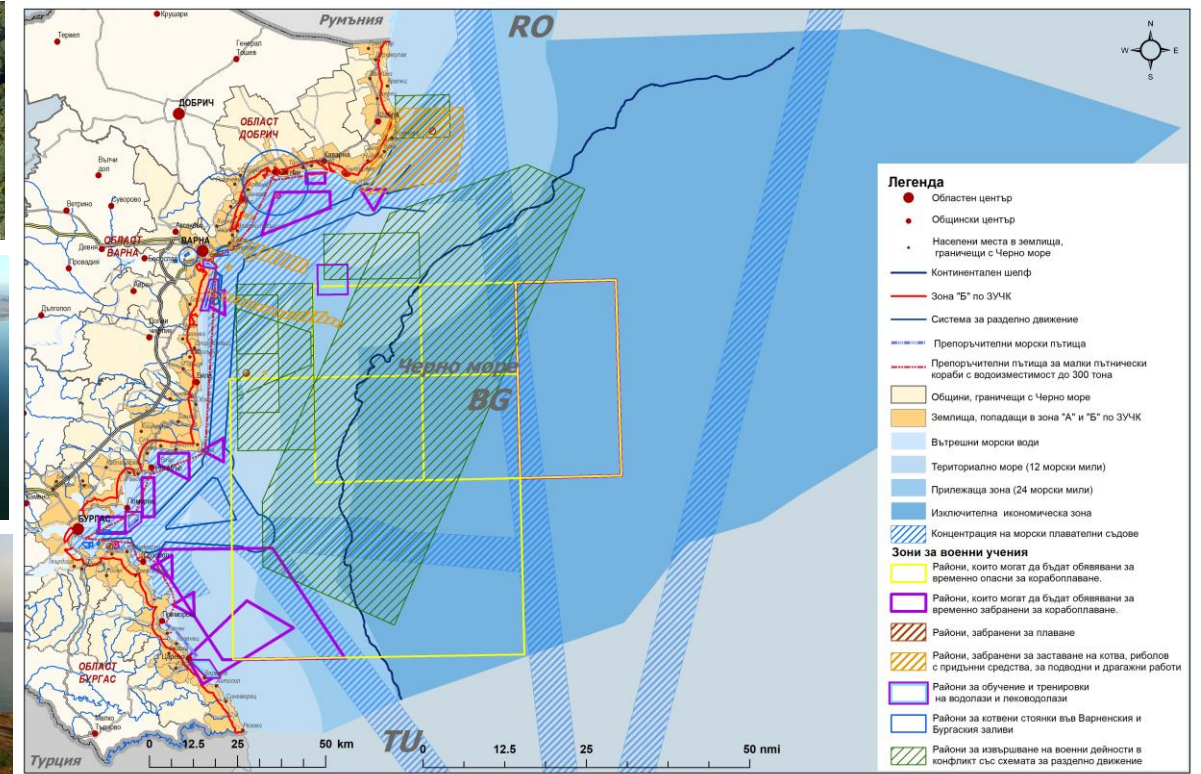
Румъния
RO
Кърджи
Тервел
Генерал Тошево
ДОБРИЧ
ОБЛАСТ ДОБРИЧ
Каварна
Вълчи дол
Суворово
Ветрино
ОБЛАСТ ВАРНА
ВАРНА
Девня
Провадия
Белослав
Аврен
Дългопол
Черно море
BG
БУРГАС
Приморско
ОБЛАСТ БУРГАС
Созопол
Турция
TU
0 12.5 25 50 km
0 12.5 25 50 nmi
N
W E
S

Легенда
Областен център
Общински център
Населени места в землища, граничещи с Черно море
Континентален шелф
Зона "Б" по ЗУЧК
Система за разделно движение
Препоръчителни морски пътища
Препоръчителни пътища за малки пътнически кораби с водоизместимост до 300 тона
Общини, граничещи с Черно море
Землища, попадащи в зона "А" и "Б" по ЗУЧК
Вътрешни морски води
Териториално море (12 морски мили)
Прилежаща зона (24 морски мили)
Изключителна икономическа зона
Концентрация на морски плавателни съдове
Зони за военни учения
Райони, които могат да бъдат обявявани за временно опасни за корабоплаване.
Райони, които могат да бъдат обявявани за временно забранени за корабоплаване.
Райони, забранени за плаване
Райони, забранени за заставане на котва, риболов с придънни средства, за подводни и драгажни работи
Райони за обучение и тренировки на водолази и леководолази
Райони за котвени стоянки във Варненския и Бургаския заливи
Райони за извършване на военни дейности в конфликт със схемата за разделно движение